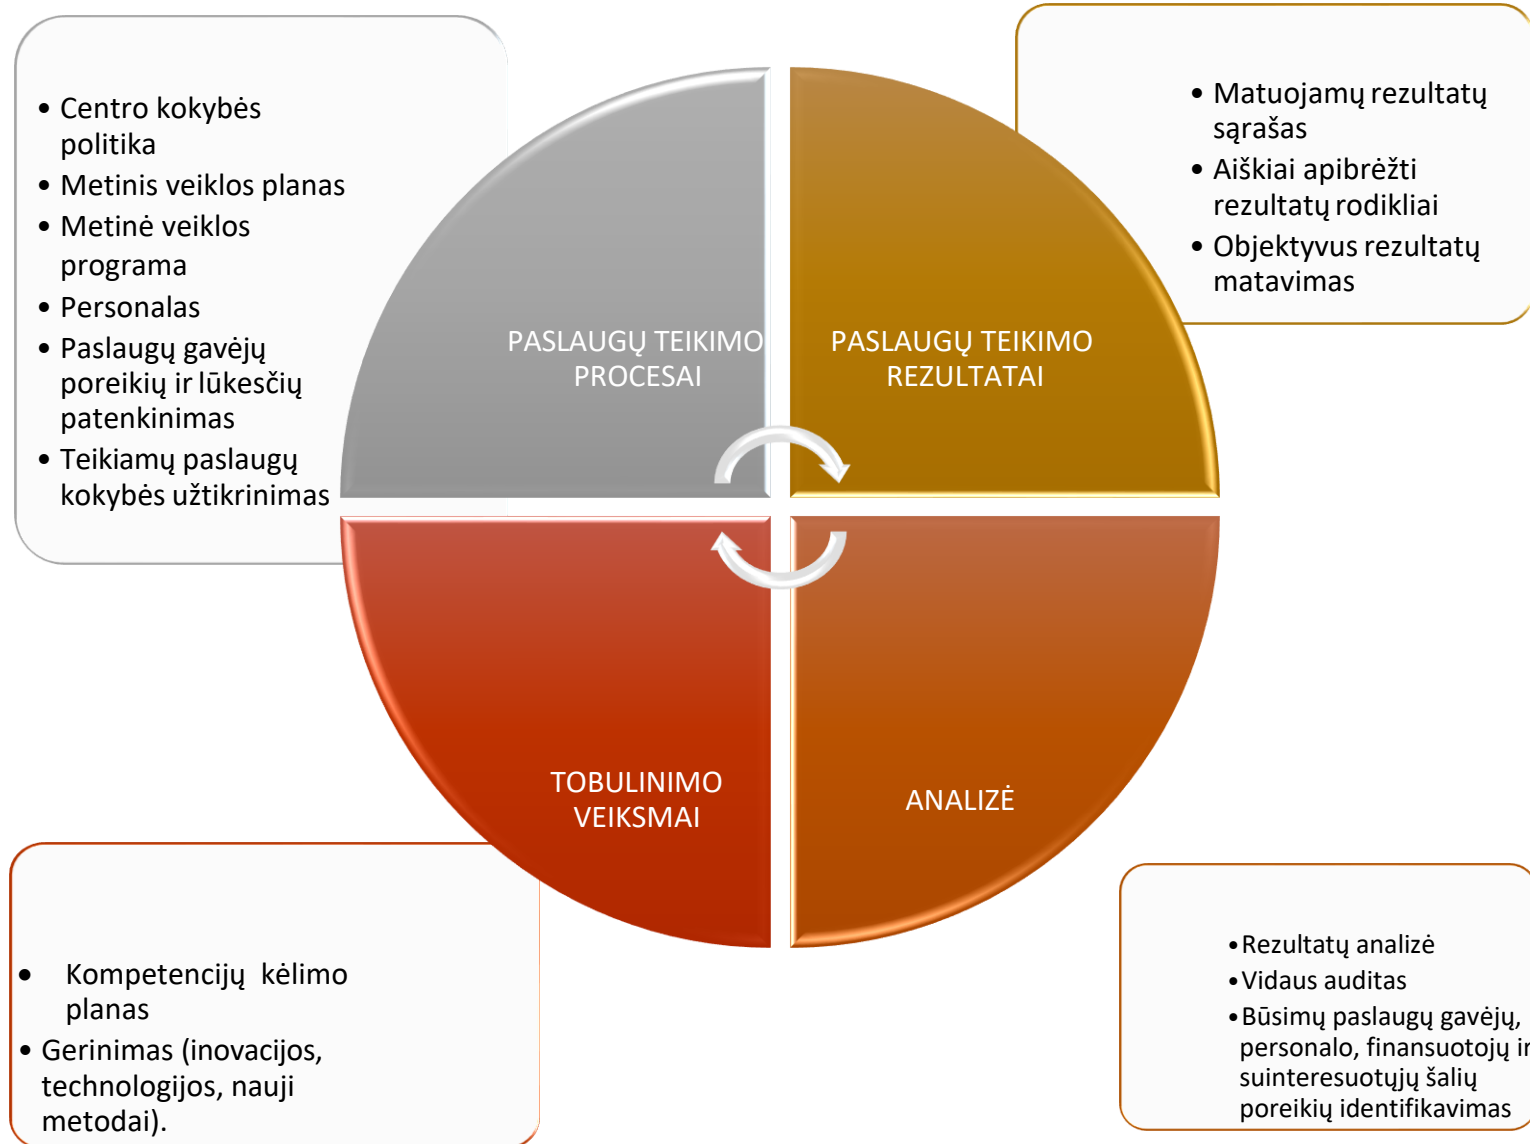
- Centro kokybės politika
- Metinis veiklos planas
- Metinė veiklos programa
- Personalas
- Paslaugų gavėjų poreikių ir lūkesčių patenkinimas
- Teikiamų paslaugų kokybės užtikrinimas

- Matuojamų rezultatų sąrašas
- Aiškiai apibrėžti rezultatų rodikliai
- Objektyvus rezultatų matavimas

PASLAUGŲ TEIKIMO PROCESAI

PASLAUGŲ TEIKIMO REZULTATAI

TOBULINIMO VEIKSMAI

ANALIZĖ

- Kompetencijų kėlimo planas
- Gerinimas (inovacijos, technologijos, nauji metodai).

- Rezultatų analizė
- Vidaus auditas
- Būsimų paslaugų gavėjų, personalo, finansuotojų i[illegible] suinteresuotųjų šalių poreikių identifikavimas